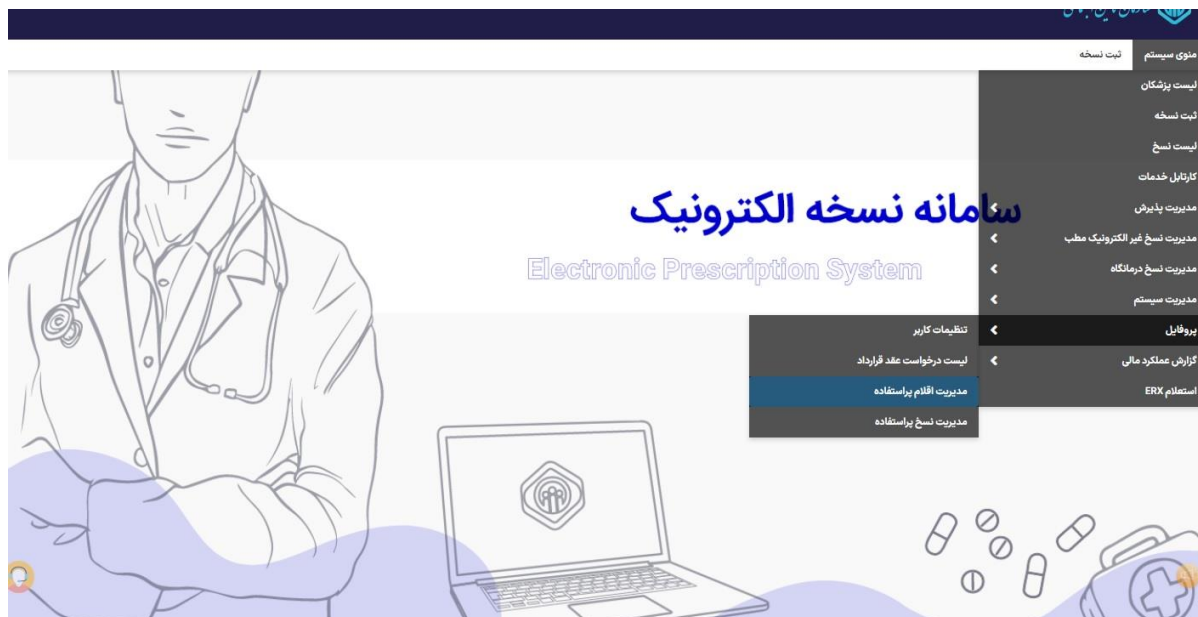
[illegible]

منوی سیستم
ثبت نسخه

لیست پزشکان
ثبت نسخه
لیست نسخ
کارتابل خدمات
مدیریت پذیرش
مدیریت نسخ غیر الکترونیک مطب
مدیریت نسخ درمانگاه
مدیریت سیستم
پروفایل
گزارش عملکرد مالی
استعلام ERX

تنظیمات کاربر
لیست درخواست عقد قرارداد
مدیریت اقلام پراستفاده
مدیریت نسخ پراستفاده

سامانه نسخه الکترونیک
Electronic Prescription System